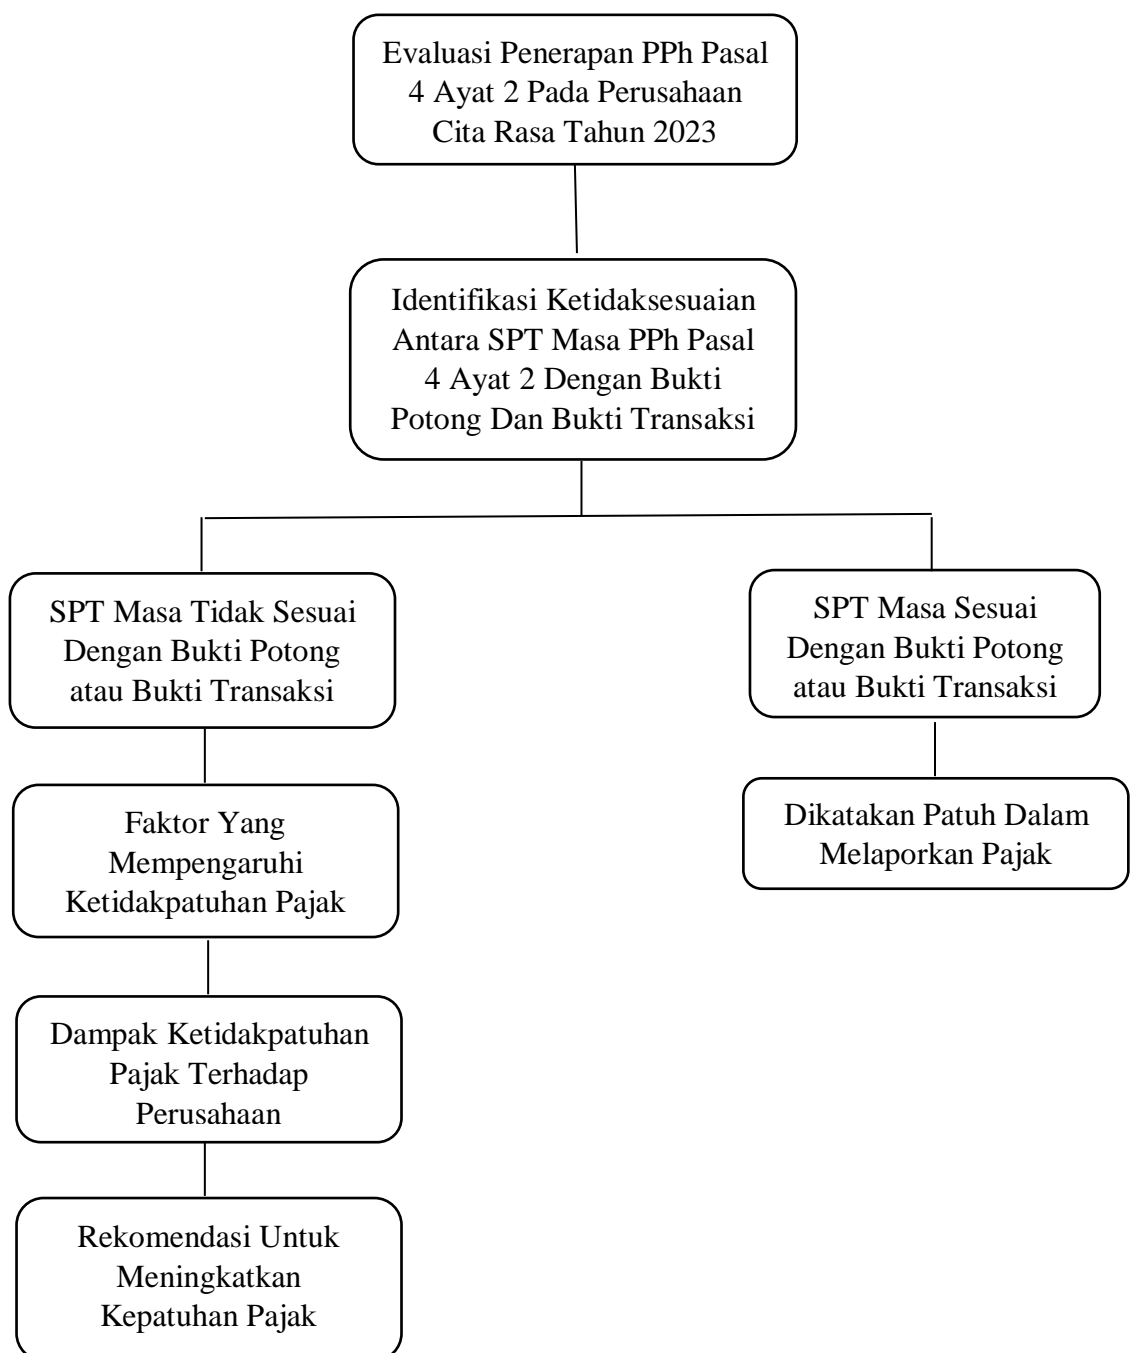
Evaluasi Penerapan PPh Pasal 4 Ayat 2 Pada Perusahaan Cita Rasa Tahun 2023

Identifikasi Ketidaksesuaian Antara SPT Masa PPh Pasal 4 Ayat 2 Dengan Bukti Potong Dan Bukti Transaksi

SPT Masa Tidak Sesuai Dengan Bukti Potong atau Bukti Transaksi

Faktor Yang Mempengaruhi Ketidakpatuhan Pajak

Dampak Ketidakpatuhan Pajak Terhadap Perusahaan

Rekomendasi Untuk Meningkatkan Kepatuhan Pajak

SPT Masa Sesuai Dengan Bukti Potong atau Bukti Transaksi

Dikatakan Patuh Dalam Melaporkan Pajak